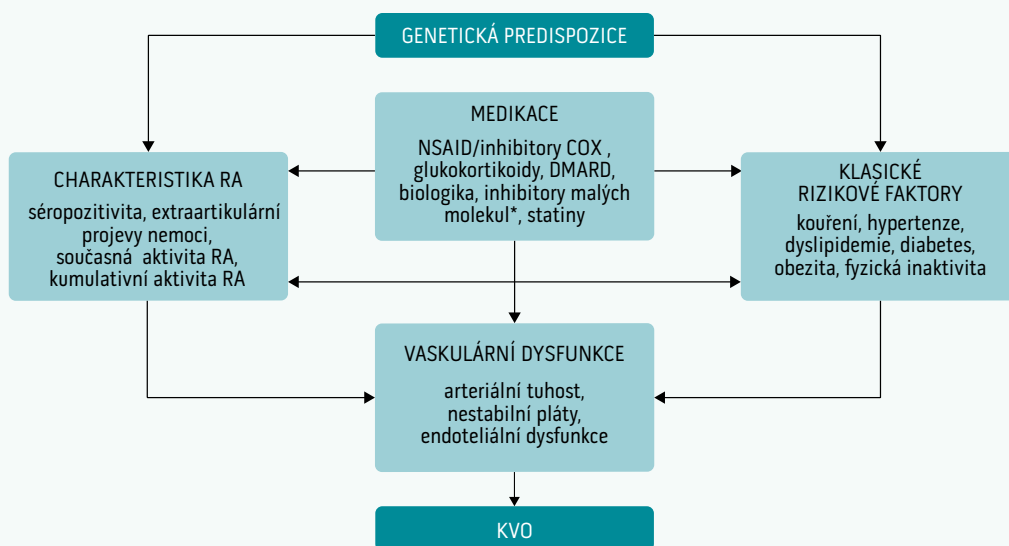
GENETICKÁ PREDISPOZICE

MEDIKACE

NSAID/inhibitory COX , glukokortikoidy, DMARD, biologika, inhibitory malých molekul*, statiny

CHARAKTERISTIKA RA

séropozitivita, extraartikulární projevy nemoci, současná aktivita RA, kumulativní aktivita RA

KLASICKÉ RIZIKOVÉ FAKTORY

kouření, hypertenze, dyslipidemie, diabetes, obezita, fyzická inaktivita

VASKULÁRNÍ DYSFUNKCE

arteriální tuhost, nestabilní pláty, endoteliální dysfunkce

KVO